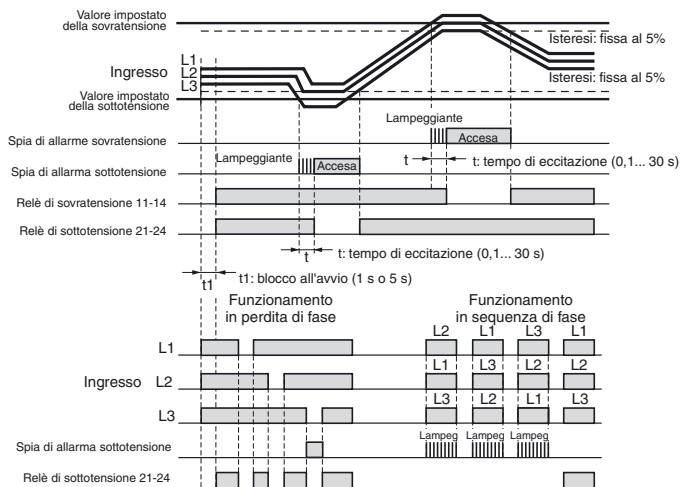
Valore impostato della sovratensione

Isteresi: fissa al 5%

L1
Ingresso L2
L3

Isteresi: fissa al 5%

Valore impostato della sottotensione

Lampeggiante

Spia di allarme sovratensione

Accesa

Spia di allarma sottotensione

Lampeggiante

Accesa

t

t: tempo di eccitazione (0,1... 30 s)

Relè di sovratensione 11-14

Relè di sottotensione 21-24

t

t: tempo di eccitazione (0,1... 30 s)

t1

t1: blocco all'avvio (1 s o 5 s)

Funzionamento in perdita di fase

Funzionamento in sequenza di fase

L2 L1 L3 L1
L1 L3 L2 L2
L3 L2 L1 L3

L1

Ingresso L2

L3

Spia di allarma sottotensione

Lampeg Lampeg Lampeg

Relè di sottotensione 21-24